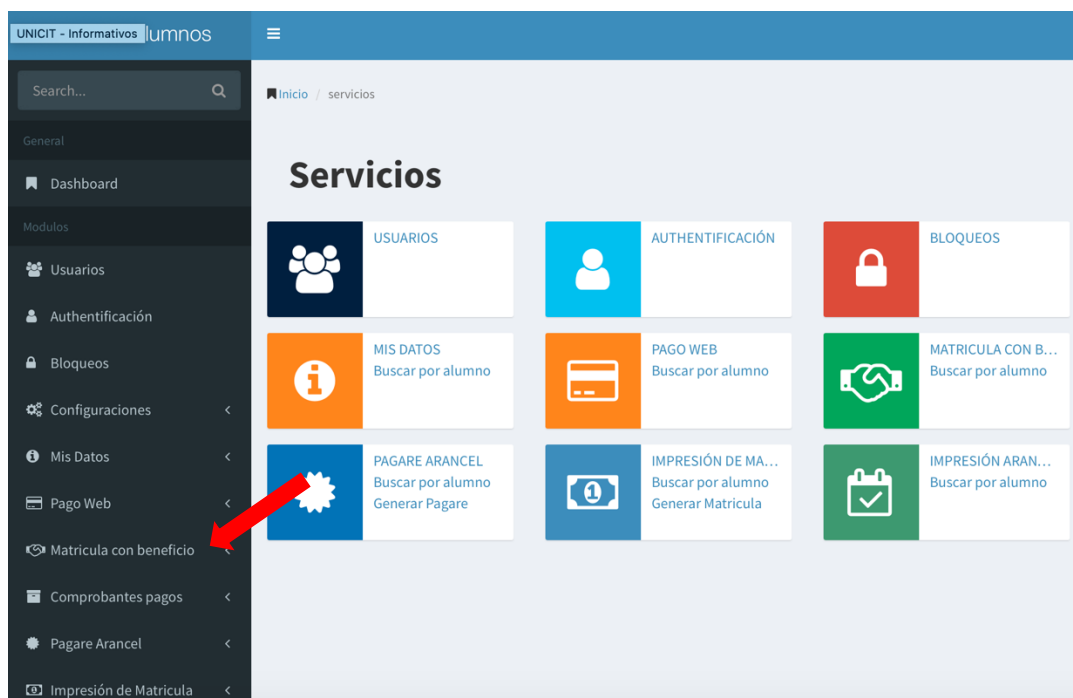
UNICIT - Informativos lumnos

Search...

General

Dashboard

Modulos

Usuarios

Authentificación

Bloqueos

Configuraciones

Mis Datos

Pago Web

Matricula con beneficio

Comprobantes pagos

Pagare Arancel

Impresión de Matricula

Inicio / servicios

Servicios

USUARIOS

AUTHENTIFICACIÓN

BLOQUEOS

MIS DATOS
Buscar por alumno

PAGO WEB
Buscar por alumno

MATRICULA CON B...
Buscar por alumno

PAGARE ARANCEL
Buscar por alumno
Generar Pagare

IMPRESIÓN DE MA...
Buscar por alumno
Generar Matricula

IMPRESIÓN ARAN...
Buscar por alumno